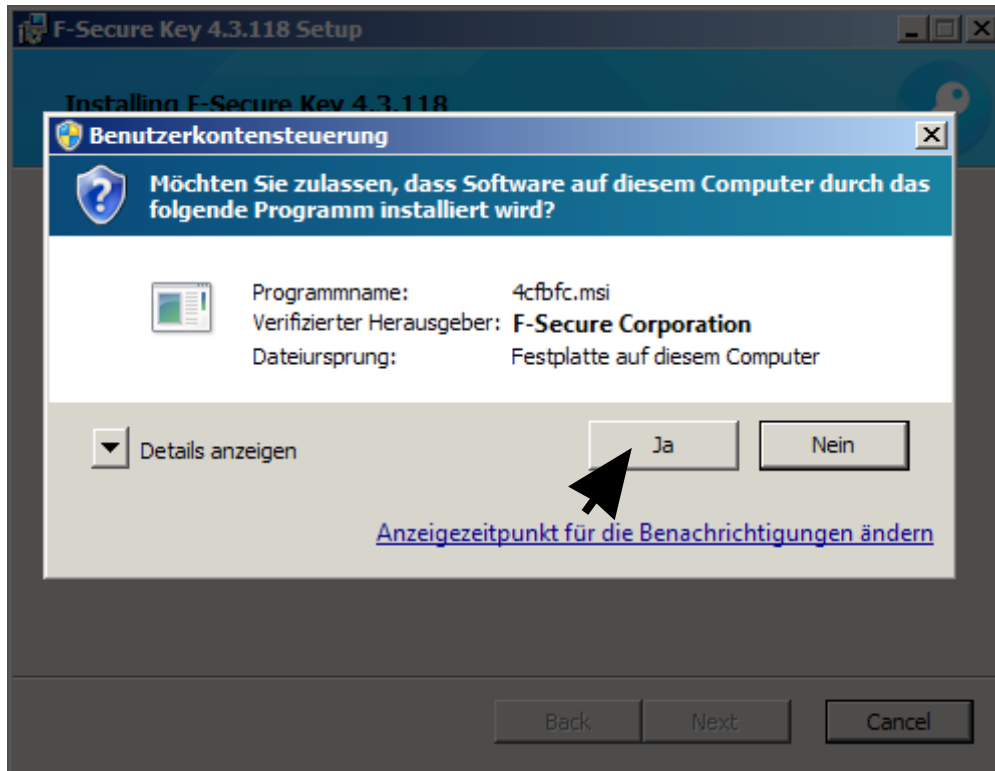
F-Secure Key 4.3.118 Setup

Installing F-Secure Key 4.3.118

Benutzerkontensteuerung

Möchten Sie zulassen, dass Software auf diesem Computer durch das folgende Programm installiert wird?

Programmname: 4cfbfc.msi
Verifizierter Herausgeber: F-Secure Corporation
Dateiursprung: Festplatte auf diesem Computer

Details anzeigen

Ja

Nein

Anzeigezeitpunkt für die Benachrichtigungen ändern

Back

Next

Cancel